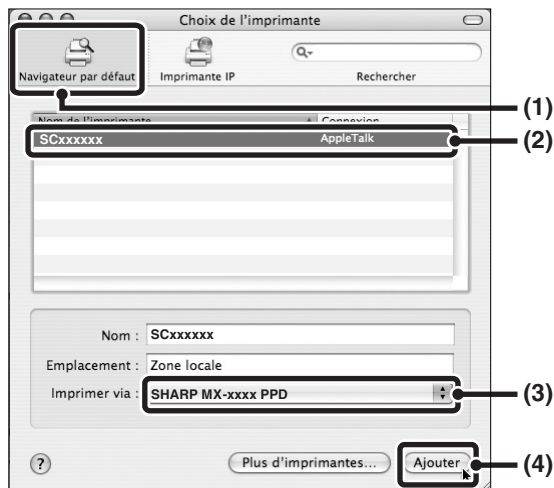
Choix de l'imprimante

Navigateur par défaut
Imprimante IP
Rechercher

(1)

Nom de l'imprimante
Connexion

SCxxxxxx
AppleTalk

(2)

Nom : SCxxxxxx
Emplacement : Zone locale
Imprimer via : SHARP MX-xxxx PPD

(3)

?
Plus d'imprimantes...
Ajouter

(4)